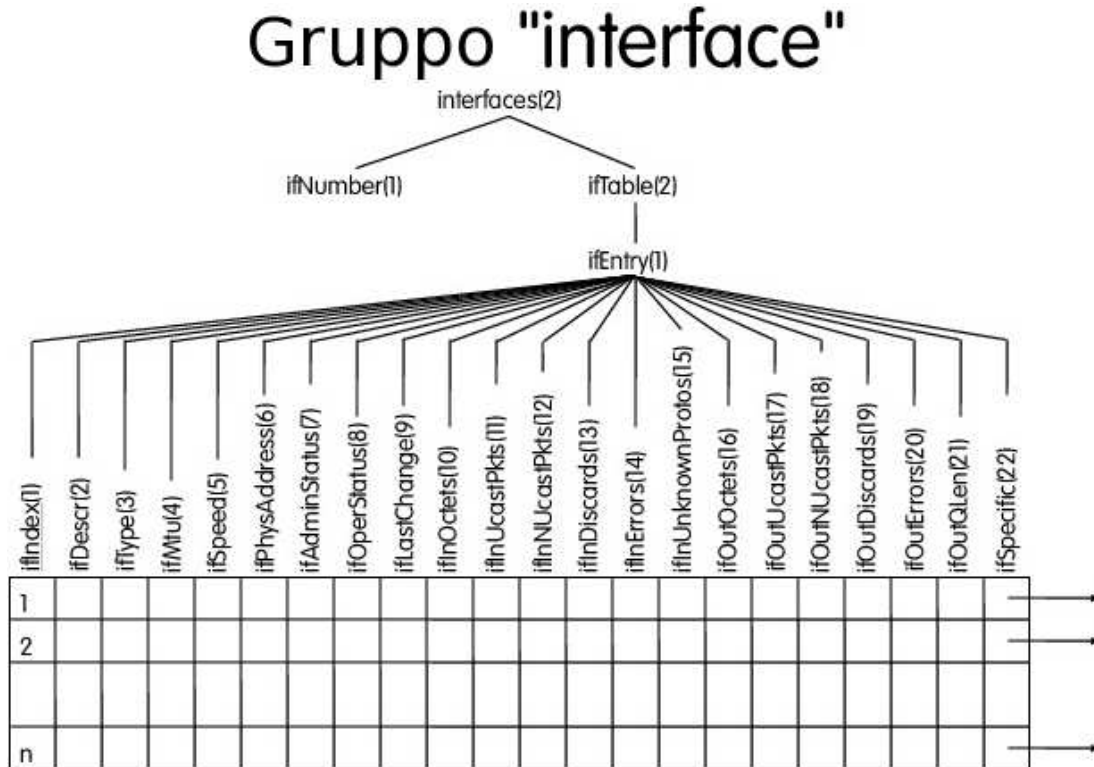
Gruppo "interface"

interfaces(2)

ifNumber(1)

ifTable(2)

ifEntry(1)

ifIndex(1)
ifDescr(2)
ifType(3)
ifMtu(4)
ifSpeed(5)
ifPhysAddress(6)
ifAdminStatus(7)
ifOperStatus(8)
ifLastChange(9)
ifInOctets(10)
ifInUcastPkts(11)
ifInNUcastPkts(12)
ifInDiscards(13)
ifInErrors(14)
ifInUnknownProtos(15)
ifOutOctets(16)
ifOutUcastPkts(17)
ifOutNUcastPkts(18)
ifOutDiscards(19)
ifOutErrors(20)
ifOutQLen(21)
ifSpecific(22)

1
2
n